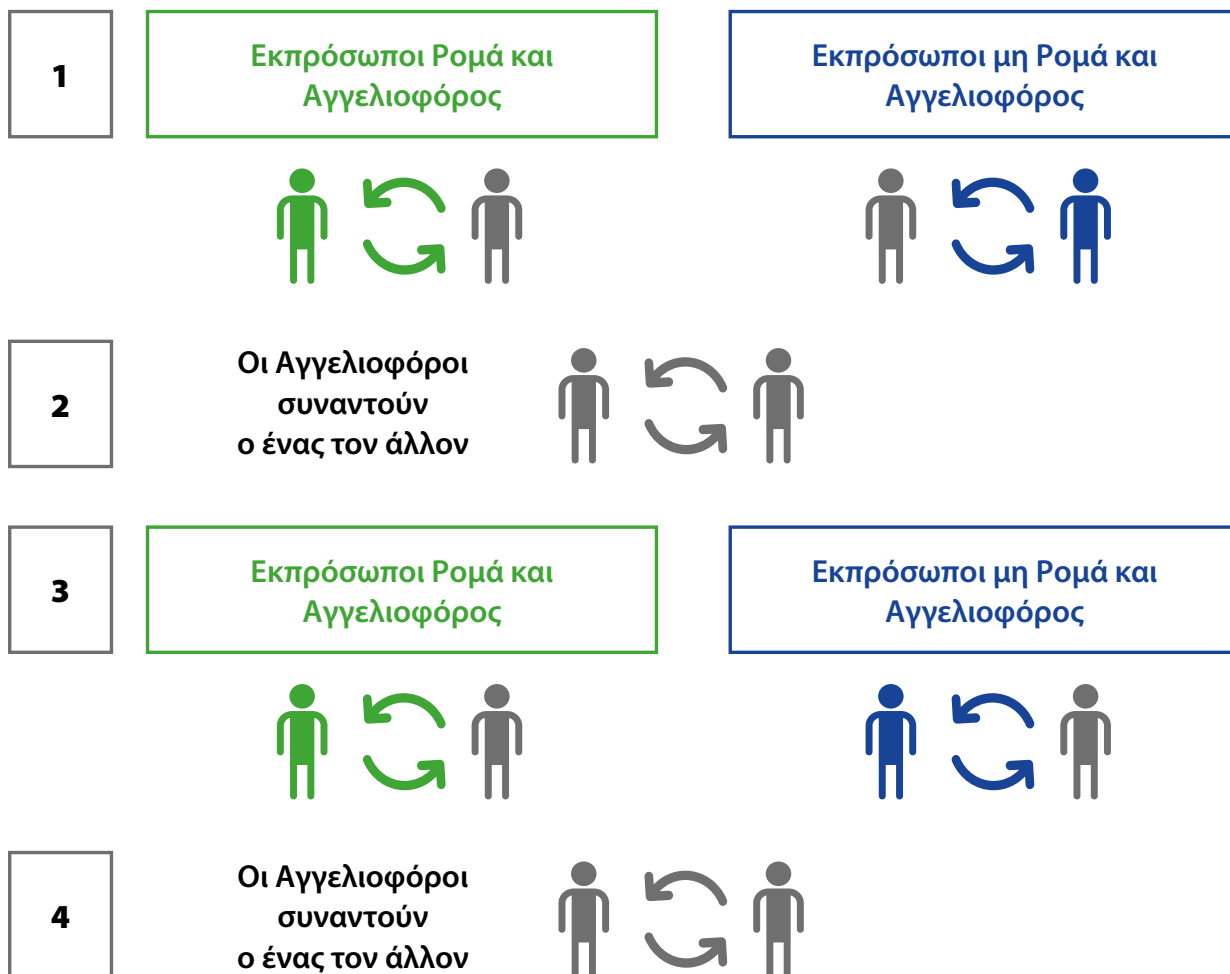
1

Εκπρόσωποι Ρομά και Αγγελιοφόρος

Εκπρόσωποι μη Ρομά και Αγγελιοφόρος

2

Οι Αγγελιοφόροι συναντούν ο ένας τον άλλον

3

Εκπρόσωποι Ρομά και Αγγελιοφόρος

Εκπρόσωποι μη Ρομά και Αγγελιοφόρος

4

Οι Αγγελιοφόροι συναντούν ο ένας τον άλλον